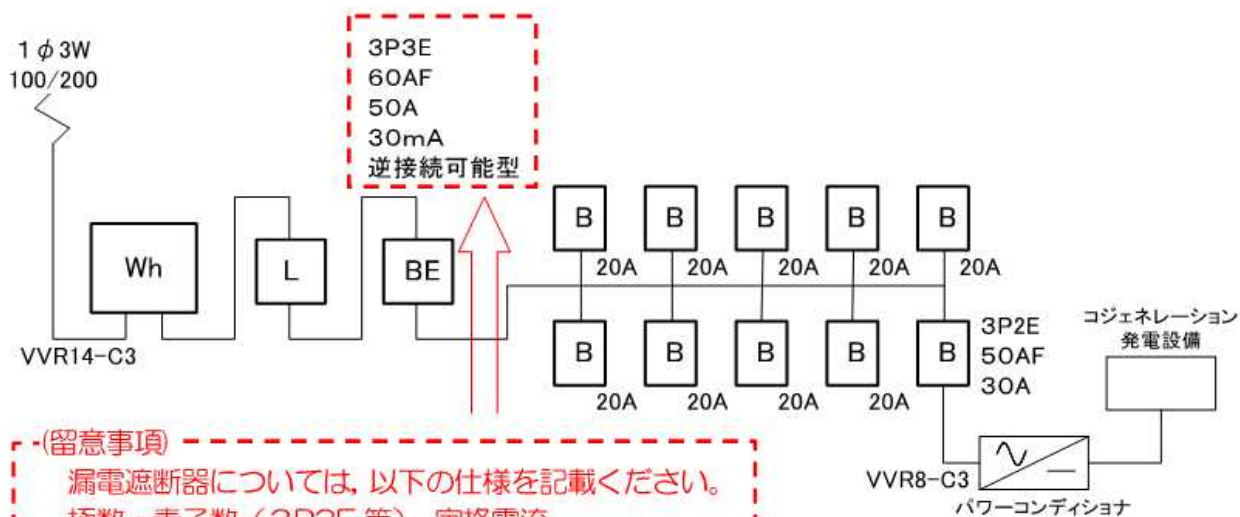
1φ3W
100/200

3P3E
60AF
50A
30mA
逆接続可能型

Wh
L
BE

B B B B B
20A 20A 20A 20A 20A

B B B B B
20A 20A 20A 20A

3P2E
50AF
30A

コジェネレーション
発電設備

VVR14-C3

VVR8-C3
パワーコンディショナ

(留意事項)
漏電遮断器については、以下の仕様を記載ください。
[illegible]